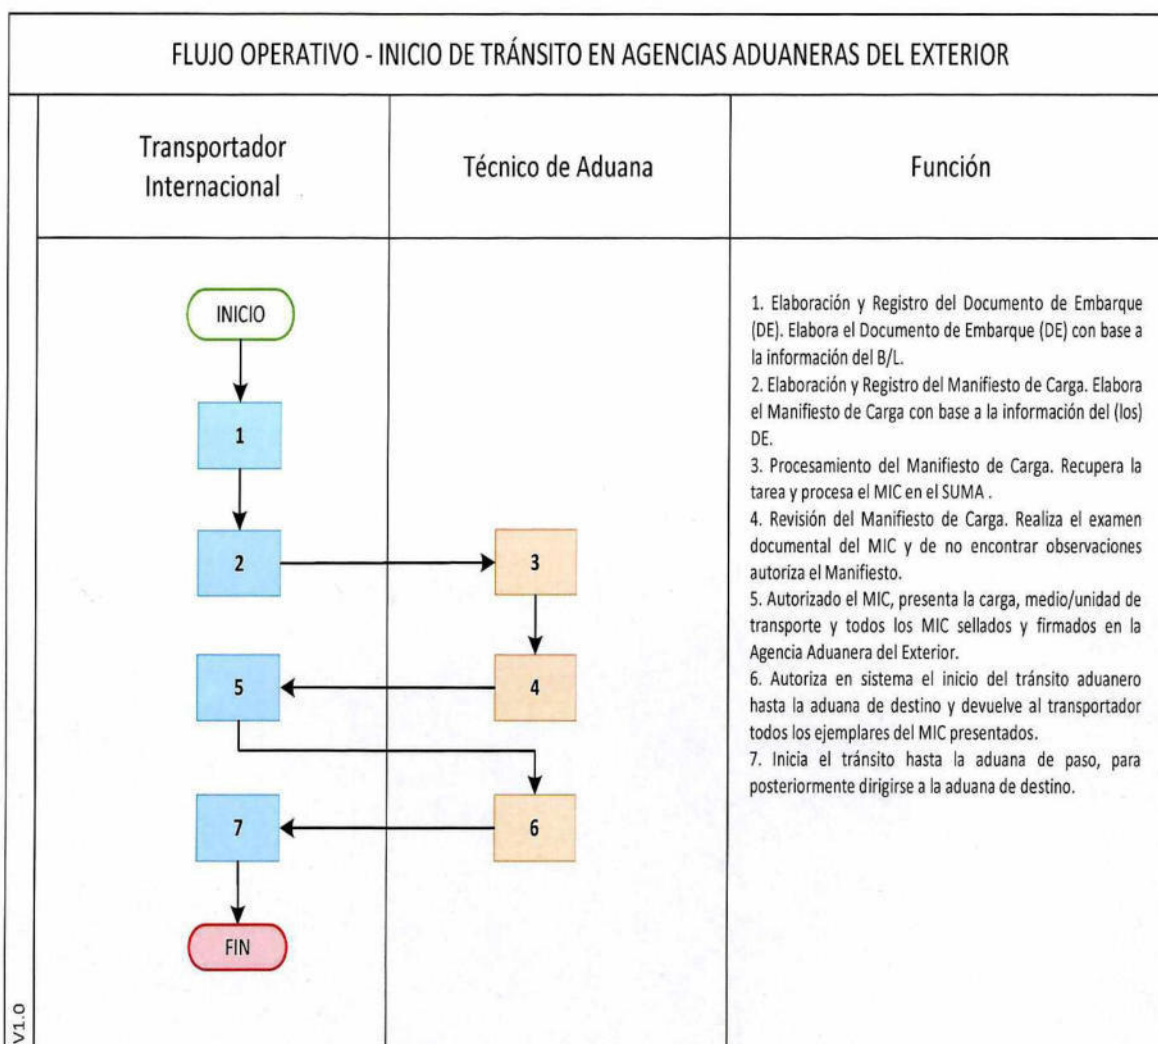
FLUJO OPERATIVO - INICIO DE TRÁNSITO EN AGENCIAS ADUANERAS DEL EXTERIOR

Transportador Internacional

Técnico de Aduana

Función

INICIO

1

2

3

4

5

6

7

FIN

1. Elaboración y Registro del Documento de Embarque (DE). Elabora el Documento de Embarque (DE) con base a la información del B/L.
2. Elaboración y Registro del Manifiesto de Carga. Elabora el Manifiesto de Carga con base a la información del (los) DE.
3. Procesamiento del Manifiesto de Carga. Recupera la tarea y procesa el MIC en el SUMA .
4. Revisión del Manifiesto de Carga. Realiza el examen documental del MIC y de no encontrar observaciones autoriza el Manifiesto.
5. Autorizado el MIC, presenta la carga, medio/unidad de transporte y todos los MIC sellados y firmados en la Agencia Aduanera del Exterior.
6. Autoriza en sistema el inicio del tránsito aduanero hasta la aduana de destino y devuelve al transportador todos los ejemplares del MIC presentados.
7. Inicia el tránsito hasta la aduana de paso, para posteriormente dirigirse a la aduana de destino.

V1.0